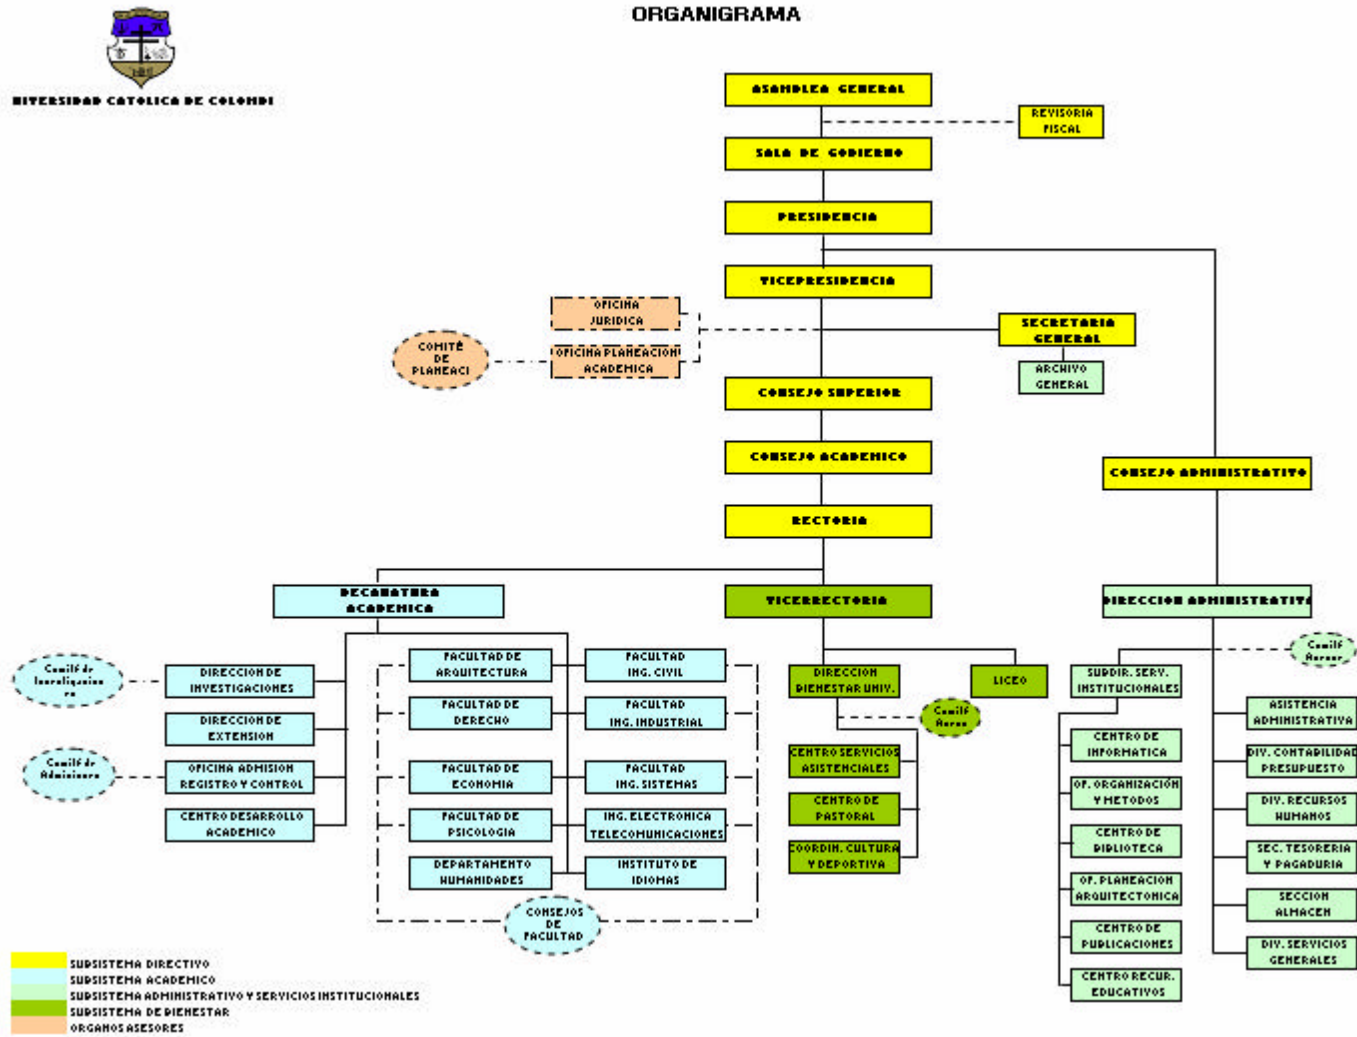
ORGANIGRAMA

NIVERSIDAD CATOLICA DE COLOMBI

ASAMBLEA GENERAL

REVISORIA FISCAL

SALA DE GOBIERNO

PRESIDENCIA

VICEPRESIDENCIA

OFICINA JURIDICA

COMITÉ DE PLANEACI

OFICINA PLANEACION ACADEMICA

SECRETARIA GENERAL

ARCHIVO GENERAL

CONSEJO SUPERIOR

CONSEJO ACADEMICO

CONSEJO ADMINISTRATIVO

RECTORIA

DECANATURA ACADEMICA

VICERRECTORIA

DIRECCION ADMINISTRATIVA

Comité de Investigacion es

DIRECCION DE INVESTIGACIONES

DIRECCION DE EXTENSION

Comité de Admisiones

OFICINA ADMISION REGISTRO Y CONTROL

CENTRO DESARROLLO ACADEMICO

FACULTAD DE ARQUITECTURA

FACULTAD ING. CIVIL

FACULTAD DE DERECHO

FACULTAD ING. INDUSTRIAL

FACULTAD DE ECONOMIA

FACULTAD ING. SISTEMAS

FACULTAD DE PSICOLOGIA

ING. ELECTRONICA TELECOMUNICACIONES

DEPARTAMENTO HUMANIDADES

INSTITUTO DE IDIOMAS

CONSEJOS DE FACULTAD

DIRECCION BIENESTAR UNIV.

LICEO

Comité Áreas

CENTRO SERVICIOS ASISTENCIALES

CENTRO DE PASTORAL

COORDIN. CULTURA Y DEPORTIVA

SUBDIR. SERV. INSTITUCIONALES

Comité Áreas

CENTRO DE INFORMATICA

OF. ORGANIZACIÓN Y METODOS

CENTRO DE BIBLIOTECA

OF. PLANEACION ARQUITECTONICA

CENTRO DE PUBLICACIONES

CENTRO RECUR. EDUCATIVOS

ASISTENCIA ADMINISTRATIVA

DIV. CONTABILIDAD PRESUPUESTO

DIV. RECURSOS HUMANOS

SEC. TESORERIA Y PAGADURIA

SECCION ALMACEN

DIV. SERVICIOS GENERALES

SUBSISTEMA DIRECTIVO
SUBSISTEMA ACADEMICO
SUBSISTEMA ADMINISTRATIVO Y SERVICIOS INSTITUCIONALES
SUBSISTEMA DE BIENESTAR
ORGANOS ASESORES